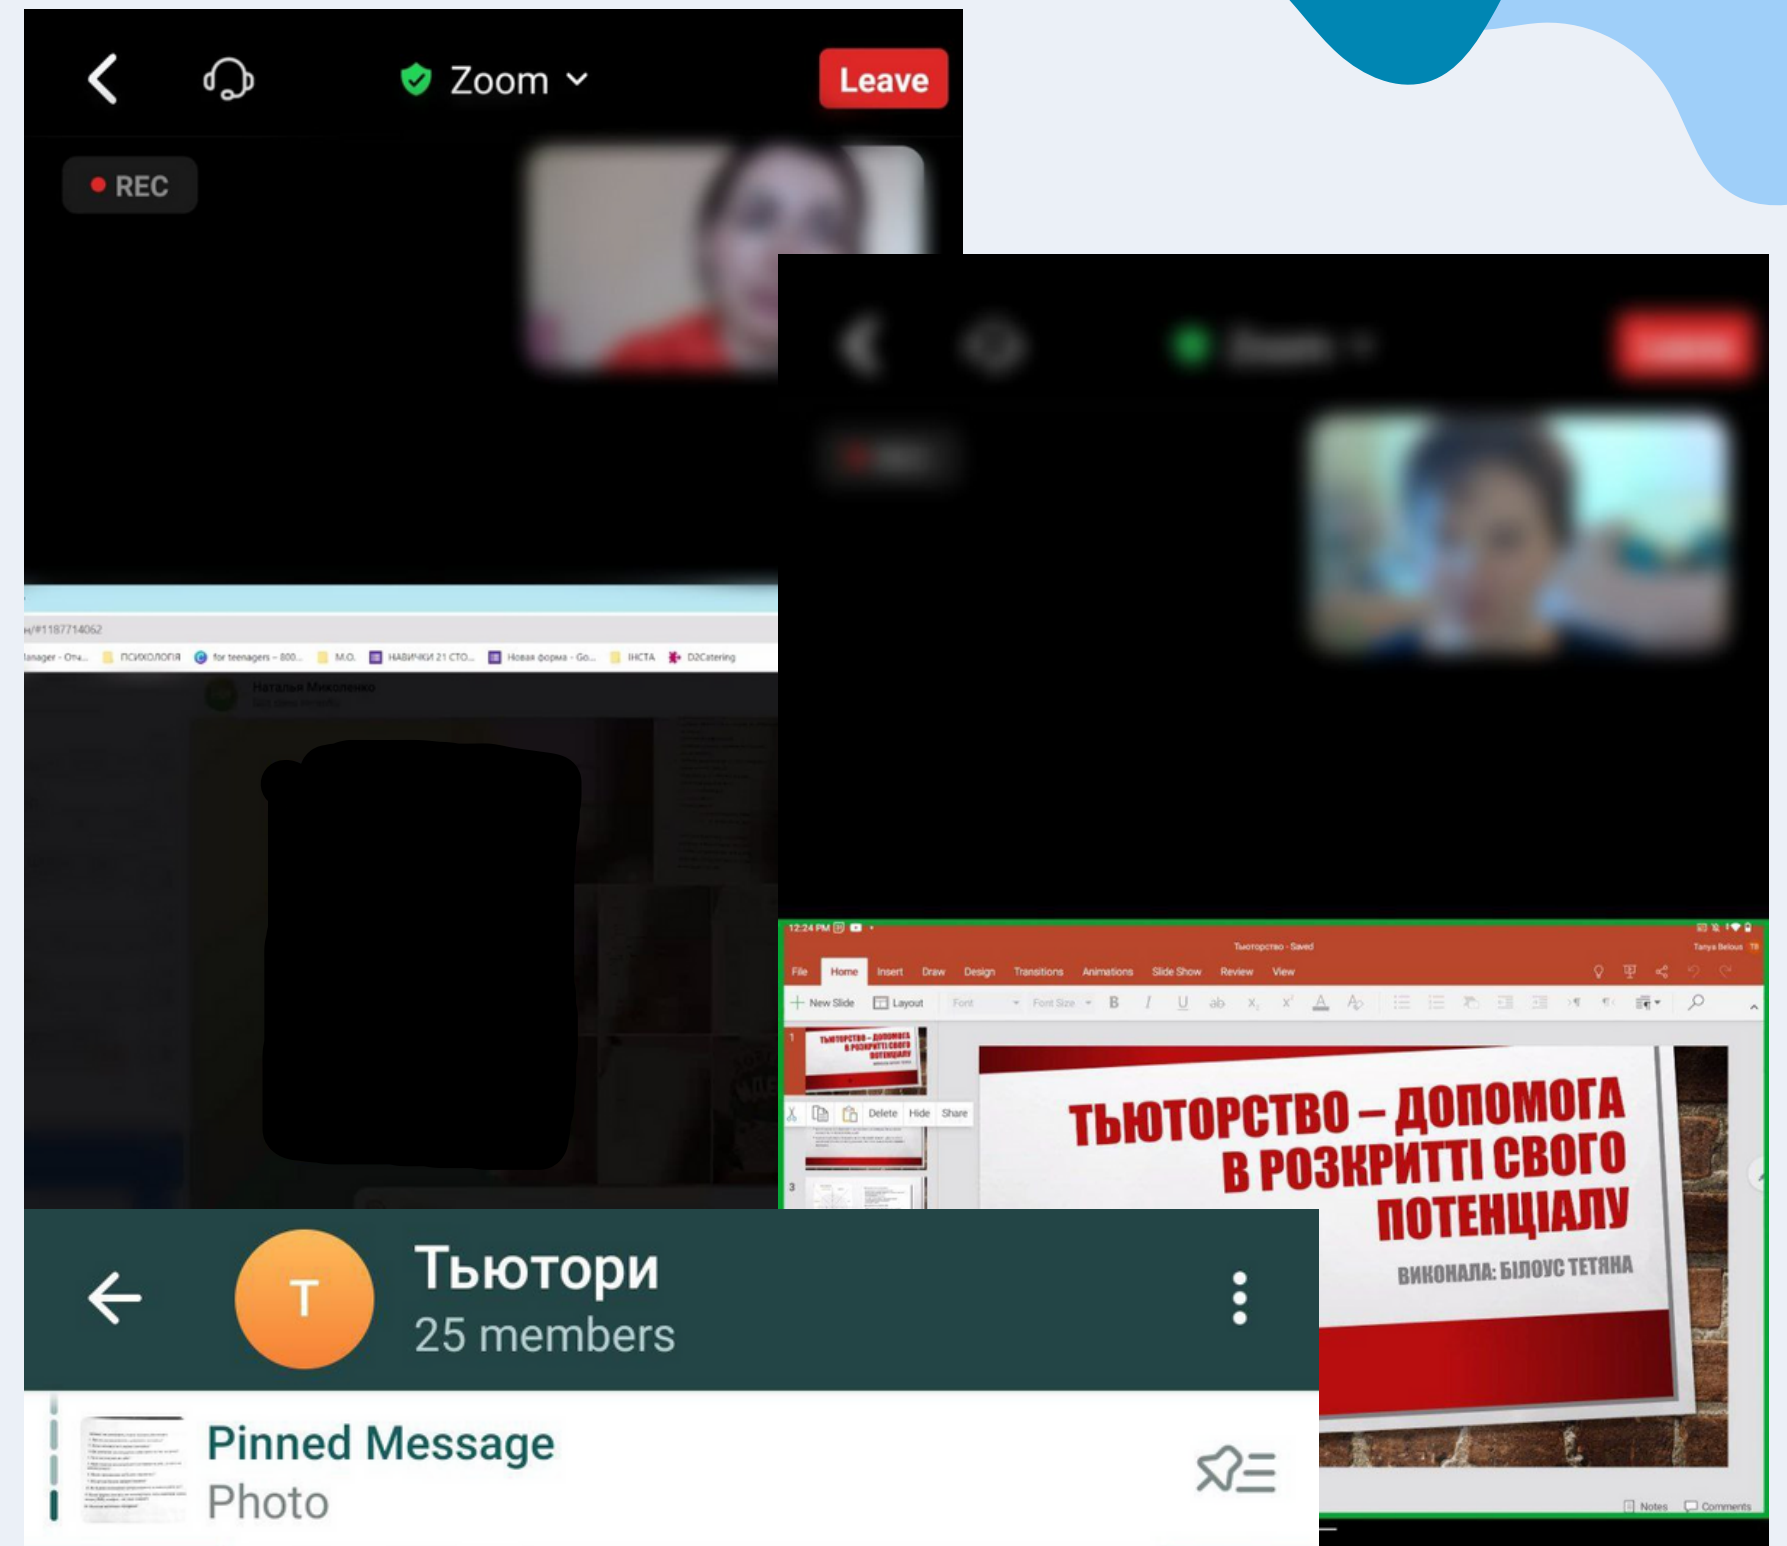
Zoom
Leave
REC

/#1187714062
lanager - Отч... ПСИХОЛОГІЯ for teenagers - 800... M.O. НАВИЧКИ 21 СТО... Новая форма - Go... ІНСТА D2Catering

12:24 PM
Тьюторство - Saved
Tanya Belous
File Home Insert Draw Design Transitions Animations Slide Show Review View
New Slide Layout Font Font Size B I U ab
Delete Hide Share

ТЬЮТОРСТВО – ДОПОМОГА В РОЗКРИТТІ СВОГО ПОТЕНЦІАЛУ
ВИКОНАЛА: БІЛОУС ТЕТЯНА

Notes Comments

Тьютори
25 members
Pinned Message
Photo